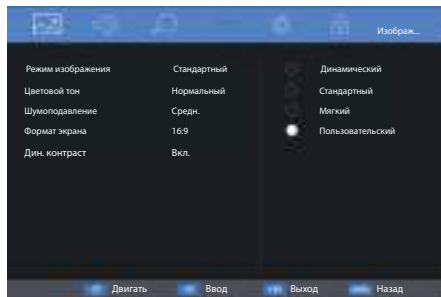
Изображ...

| Режим изображения | Стандартный |
|---|---|
| Цветовой тон | Нормальный |
| Шумоподавление | Средн. |
| Формат экрана | 16:9 |
| Дин. контраст | Вкл. |

Динамический
Стандартный
Мягкий
Пользовательский

Двигать Ввод Выход Назад